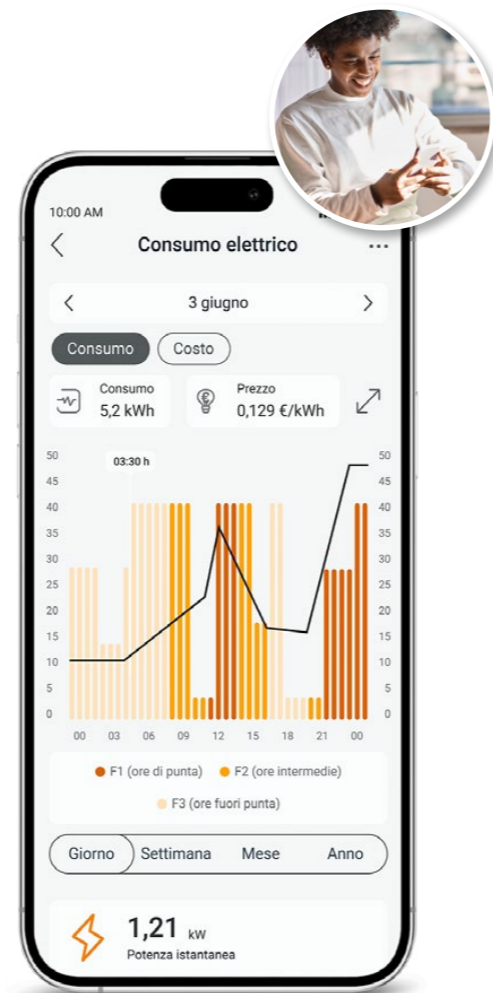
10:00 AM

Consumo elettrico

3 giugno

Consumo Costo

Consumo
5,2 kWh

Prezzo
0,129 €/kWh

03:30 h

50 45 40 35 30 25 20 15 10 5 0

50 45 40 35 30 25 20 15 10 5 0

00 03 06 09 12 15 18 21 00

F1 (ore di punta) F2 (ore intermedie)
F3 (ore fuori punta)

Giorno Settimana Mese Anno

1,21 kW
Potenza istantanea